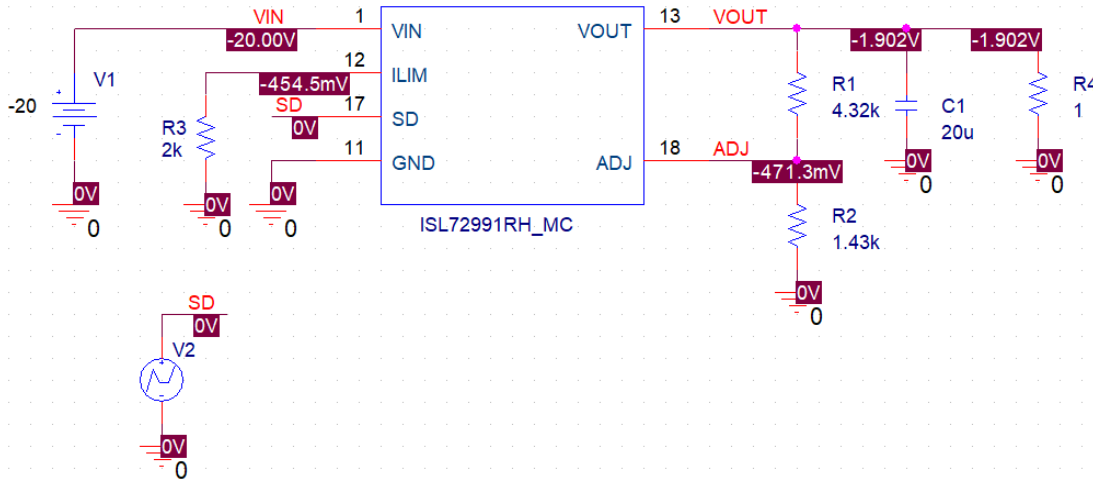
VIN
-20.00V
1
VIN
12
ILIM
-454.5mV
SD
17
SD
0V
11
GND
13
VOUT
VOUT
18
ADJ
ADJ
ISL72991RH_MC
-1.902V
-1.902V
R1
4.32k
C1
20u
R4
1
-471.3mV
R2
1.43k
0V
0
0V
0
0V
0
V1
-20
0V
0
R3
2k
0V
0
0V
0
SD
0V
V2
0V
0